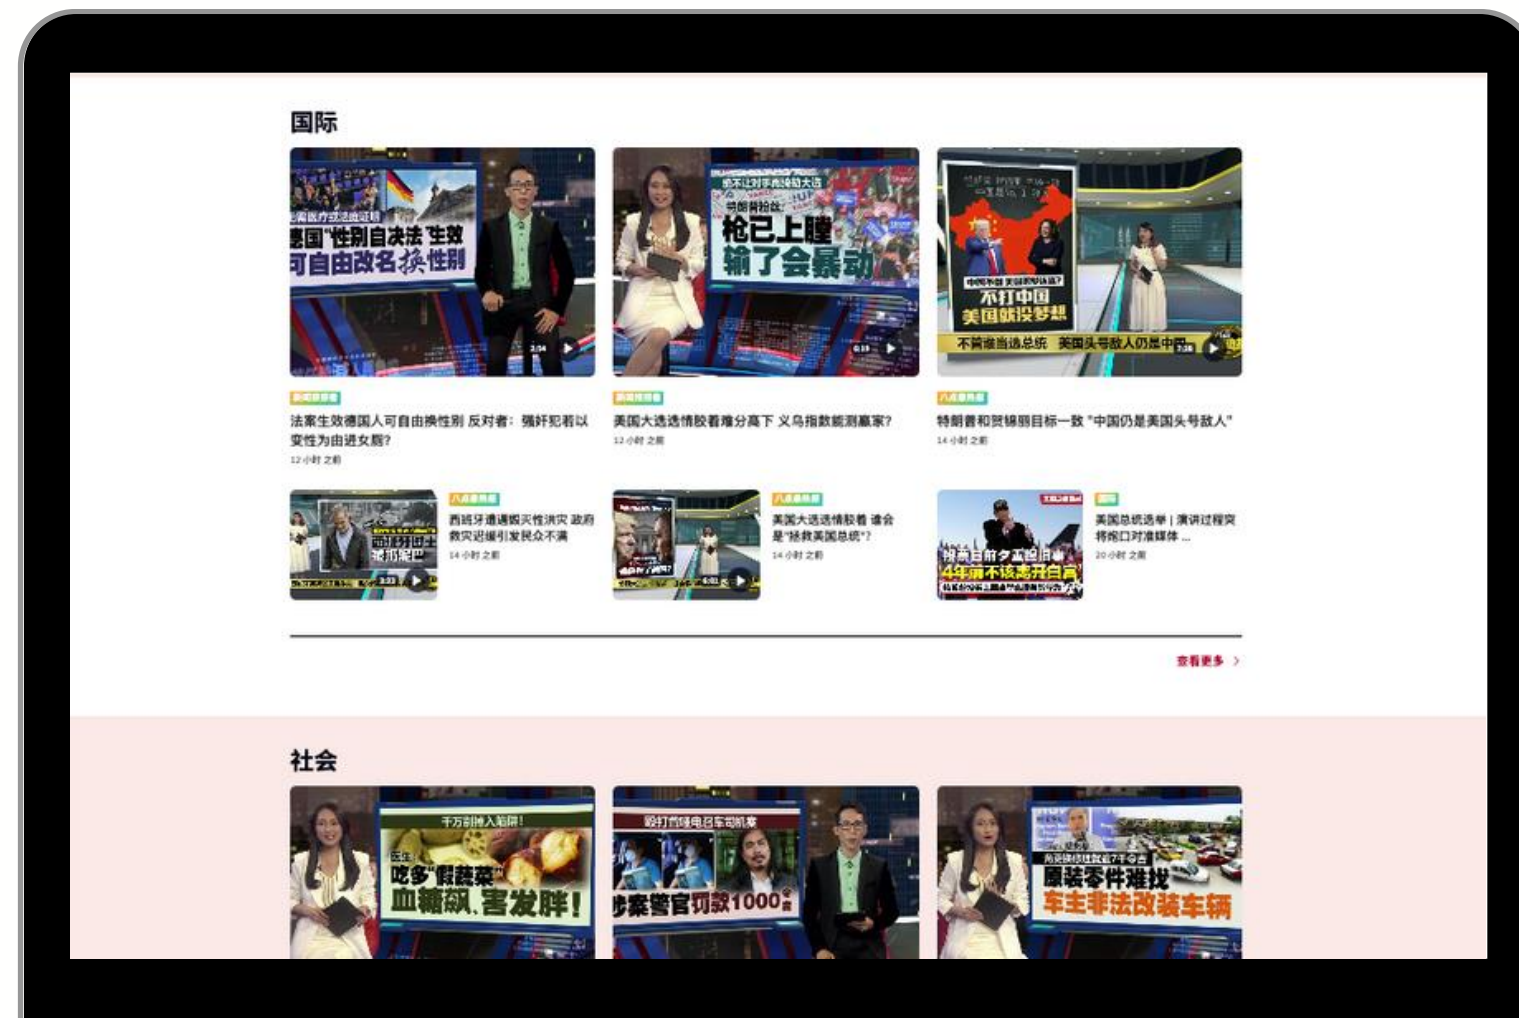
国际

德国"性别自决法"生效 可自由改名换性别

2:34

枪已上膛 输了会暴动

0:19

不打中国 美国就没梦想

不管谁当选总统 美国头号敌人仍是中国

7:26

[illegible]

法案生效德国人可自由换性别 反对者：强奸犯若以变性为由进女厕?

12 小时 之前

美国大选选情胶着难分高下 义乌指数能测赢家?

12 小时 之前

八点最热报

特朗普和贺锦丽目标一致 "中国仍是美国头号敌人"

14 小时 之前

3:23

八点最热报

西班牙遭遇毁灭性洪灾 政府救灾迟缓引发民众不满

14 小时 之前

6:01

八点最热报

美国大选选情胶着 谁会是"拯救美国总统"?

14 小时 之前

4年前不该走开白宫

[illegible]

美国总统选举 | 演讲过程突将枪口对准媒体 ...

20 小时 之前

查看更多 >

社会

千万别掉入陷阱!

吃多"假蔬菜" 血糖飙、害发胖!

殴打昔隆电召车司机案

涉案警官罚款1000令吉

原装零件难找 车主非法改装车辆